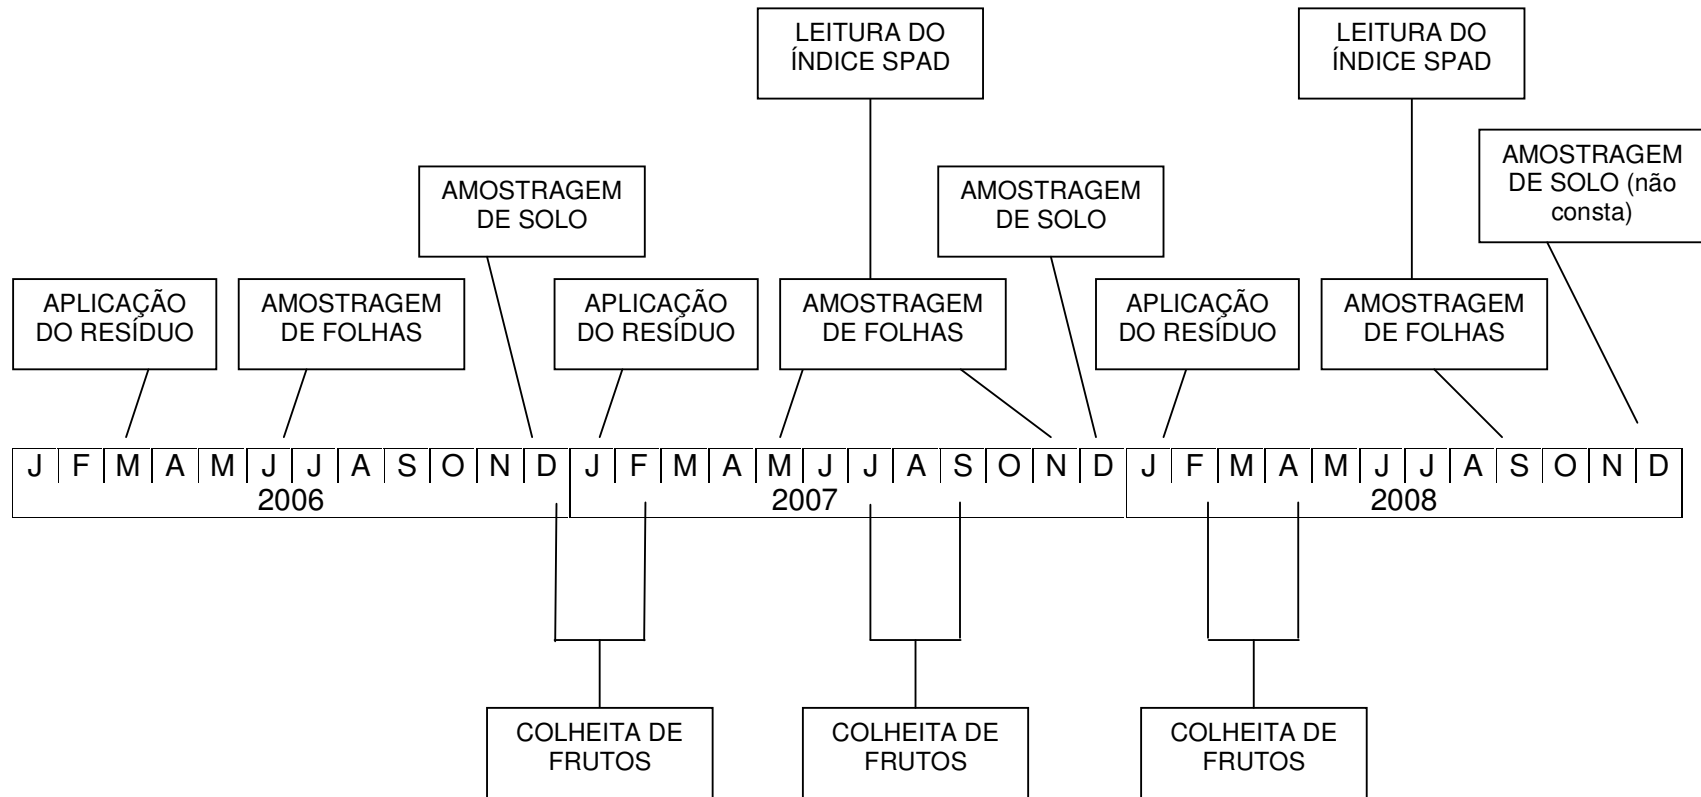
LEITURA DO ÍNDICE SPAD

LEITURA DO ÍNDICE SPAD

AMOSTRAGEM DE SOLO

AMOSTRAGEM DE SOLO

AMOSTRAGEM DE SOLO (não consta)

APLICAÇÃO DO RESÍDUO

AMOSTRAGEM DE FOLHAS

APLICAÇÃO DO RESÍDUO

AMOSTRAGEM DE FOLHAS

APLICAÇÃO DO RESÍDUO

AMOSTRAGEM DE FOLHAS

| J | F | M | A | M | J | J | A | S | O | N | D | J | F | M | A | M | J | J | A | S | O | N | D | J | F | M | A | M | J | J | A | S | O | N | D |
|---|---|---|---|---|---|---|---|---|---|---|---|---|---|---|---|---|---|---|---|---|---|---|---|---|---|---|---|---|---|---|---|---|---|---|---|

2006 2007 2008

COLHEITA DE FRUTOS

COLHEITA DE FRUTOS

COLHEITA DE FRUTOS